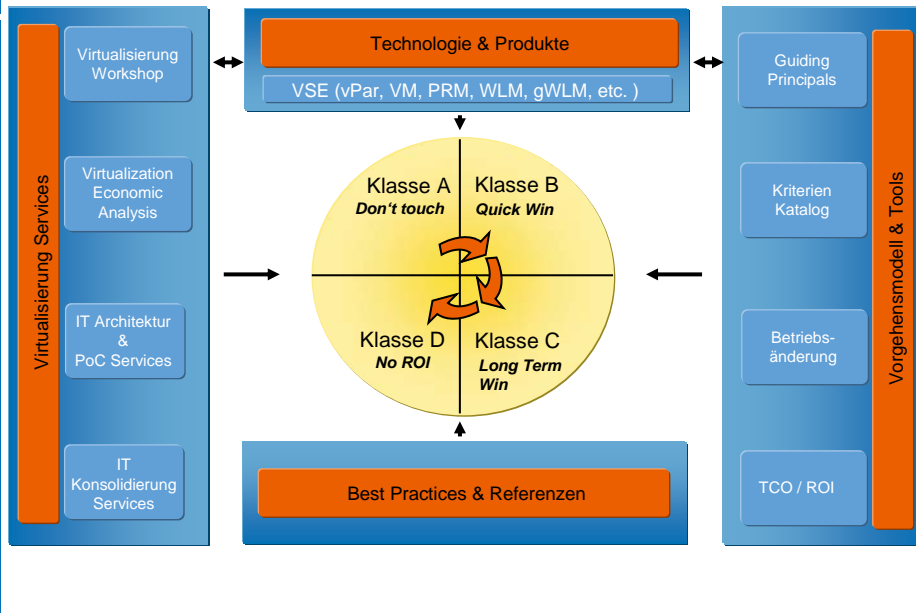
Virtualisierung Services

Virtualisierung Workshop

Virtualization Economic Analysis

IT Architektur & PoC Services

IT Konsolidierung Services

Technologie & Produkte

VSE (vPar, VM, PRM, WLM, gWLM, etc. )

Klasse A
Don't touch

Klasse B
Quick Win

Klasse D
No ROI

Klasse C
Long Term Win

Best Practices & Referenzen

Guiding Principals

Kriterien Katalog

Betriebs-änderung

TCO / ROI

Vorgehensmodell & Tools